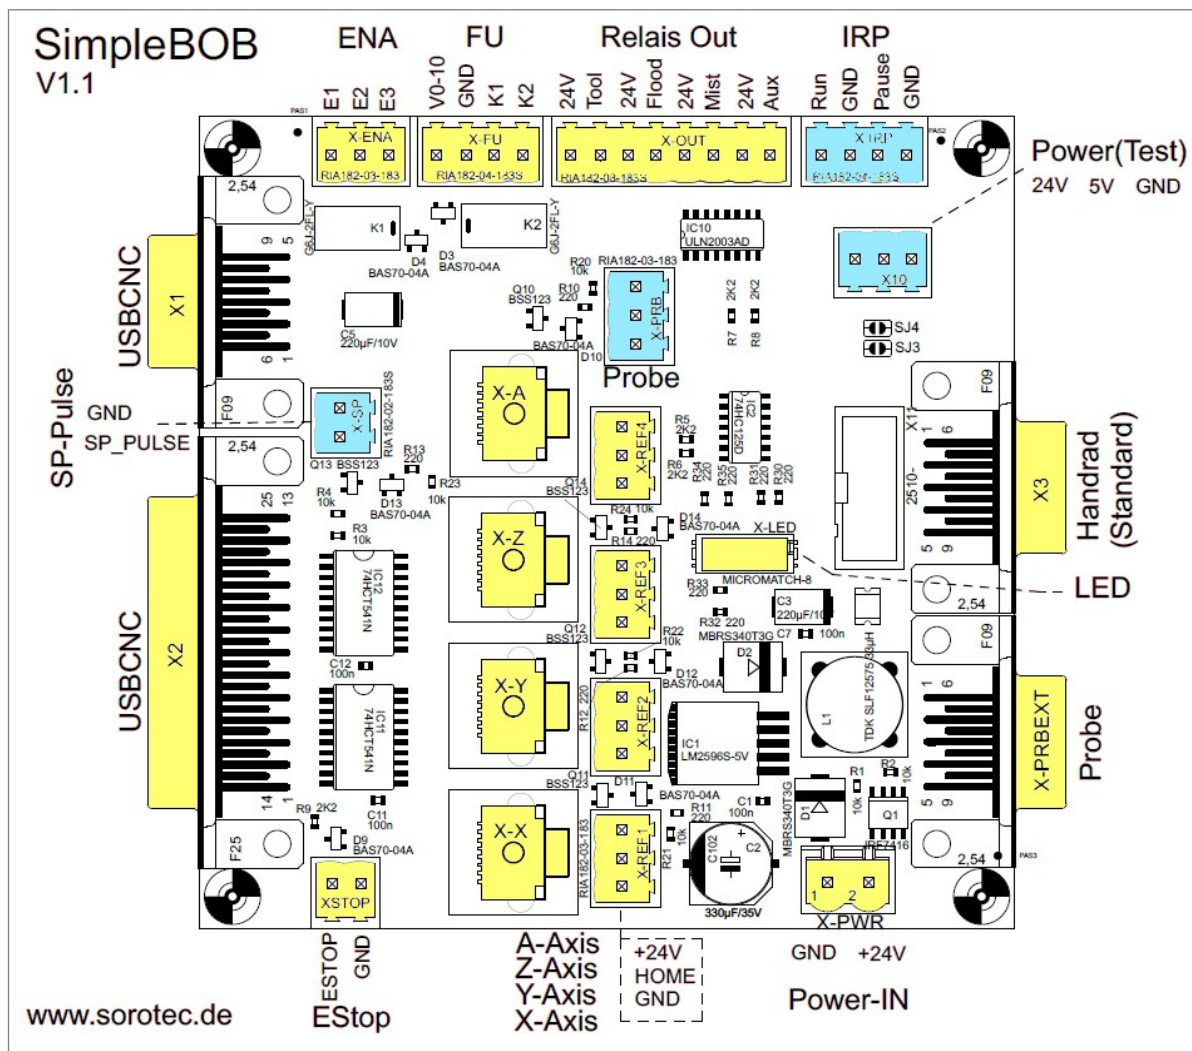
SimpleBOB
V1.1

ENA
E1 E2 E3
X-ENA
RIA182-03-183

FU
V0-10 GND K1 K2
X-FU
RIA182-04-143S

Relais Out
24V Tool 24V Flood 24V Mist 24V Aux
X-OUT
RIA142-08-183S

IRP
Run GND Pause GND
X-IRP
RIA182-04-183S

PAS1
PAS2

Power(Test)
24V 5V GND
X10

2,54
K1
G6J-2FL-Y
D4
BAS70-04A
D3
BAS70-04A
K2
G6J-2FL-Y
IC10
ULN2003AD
R20
10k
R10
220
RIA182-03-183
Q10
BSS123
X-PRB
2K2 2K2
R7 R8
SJ4
SJ3
C5
220µF/10V
BAS70-04A
D10
Probe

USBCNC
X1
9 5
6 1

SP-Pulse
GND
SP_PULSE
F09
X-SP
RIA182-02-183S
2,54
Q13 BSS123
R13
220
R4
10k
D13
BAS70-04A
R23
10k
R3
10k

X-A
X-REF4
R5
2K2
R6
2K2
IC2
74HC125D
R34 220
R35 220
R31 220
R30 220
Q14
BSS123
R24 10k
D14
BAS70-04A
R14 220
X-LED
X-Z
X-REF3
MICROMATCH-8
R33
220
R32 220
C3
220µF/10
MBRS340T3G
C7
100n

F09
X11
1 6
2510-
5 9
X3
Handrad
(Standard)
LED
2,54

USBCNC
X2
25 13
14 1
IC12
74HCT541N
C12
100n
IC11
74HCT541N
C11
100n
R9 2K2
D9
BAS70-04A
F25

Q12
BSS123
R22
10k
D12
BAS70-04A
X-Y
R12 220
X-REF2
D2
IC1
LM2596S-5V
L1
TDK SLF12575-33µH
F09
X-PRBEXT
Probe
1 6
5 9
Q11
BSS123
D11
BAS70-04A
R11
220
X-X
X-REF1
RIA182-03-183
R21
10k
C102
C2
330µF/35V
C1
100n
D1
MBRS340T3G
R1
10k
R2
10k
Q1
IRF7416
2,54
PAS3

XSTOP
ESTOP GND
EStop

A-Axis
Z-Axis
Y-Axis
X-Axis
+24V
HOME
GND

X-PWR
1 2
GND +24V
Power-IN

www.sorotec.de